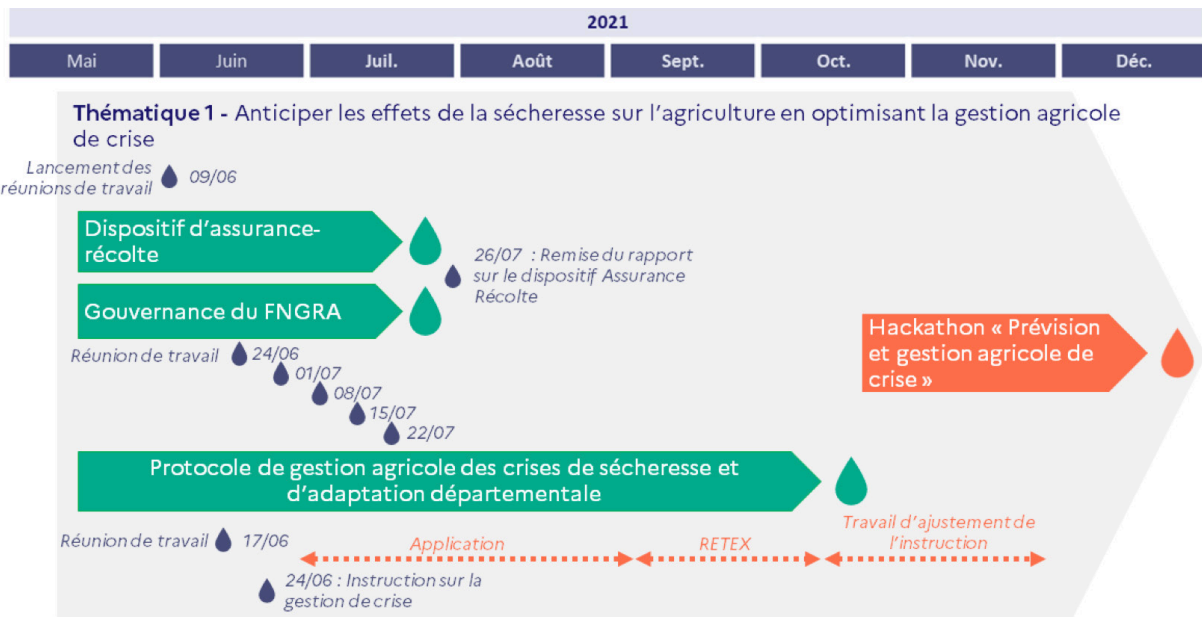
2021

Mai | Juin | Juil. | Août | Sept. | Oct. | Nov. | Déc.

Thématique 1 - Anticiper les effets de la sécheresse sur l’agriculture en optimisant la gestion agricole de crise

Lancement des réunions de travail 09/06

Dispositif d’assurance-récolte

26/07 : Remise du rapport sur le dispositif Assurance Récolte

Gouvernance du FNGRA

Réunion de travail 24/06
01/07
08/07
15/07
22/07

Hackathon « Prévision et gestion agricole de crise »

Protocole de gestion agricole des crises de sécheresse et d’adaptation départementale

Réunion de travail 17/06

Application

RETEX

Travail d’ajustement de l’instruction

24/06 : Instruction sur la gestion de crise